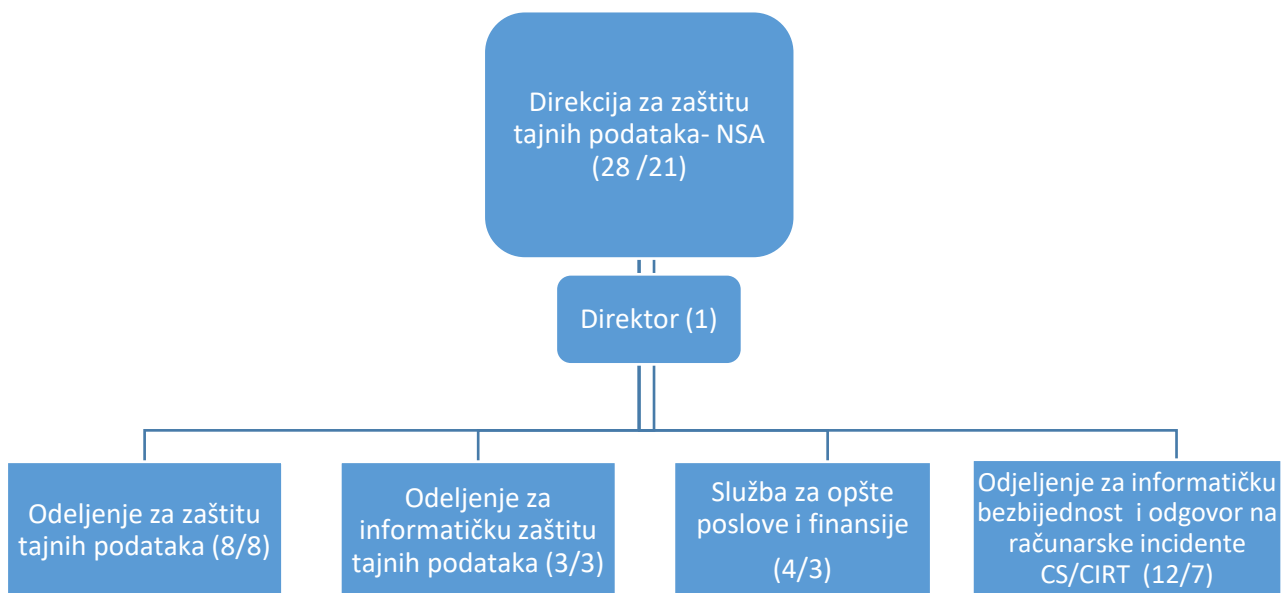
Direkcija za zaštitu tajnih podataka- NSA (28 /21)

Direktor (1)

Odeljenje za zaštitu tajnih podataka (8/8)

Odeljenje za informatičku zaštitu tajnih podataka (3/3)

Služba za opšte poslove i finansije

(4/3)

Odjeljenje za informatičku bezbijednost i odgovor na računarske incidente CS/CIRT (12/7)